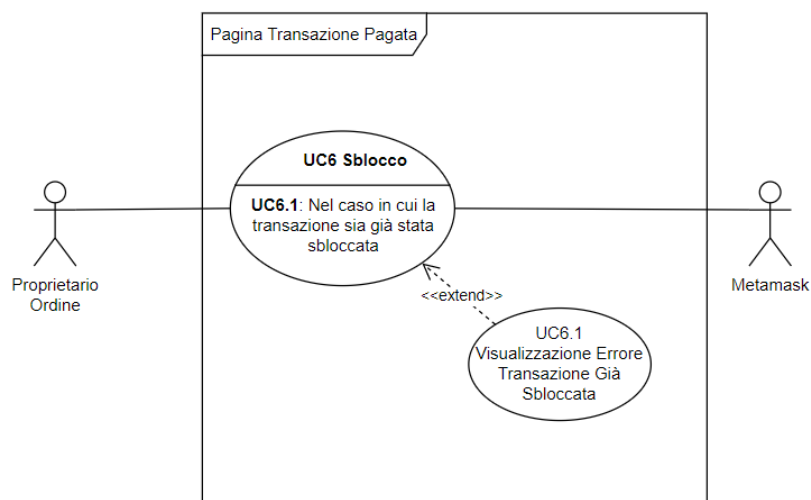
Pagina Transazione Pagata

UC6 Sblocco

UC6.1: Nel caso in cui la transazione sia già stata sbloccata

Proprietario Ordine

Metamask

<<extend>>

UC6.1 Visualizzazione Errore Transazione Già Sbloccata